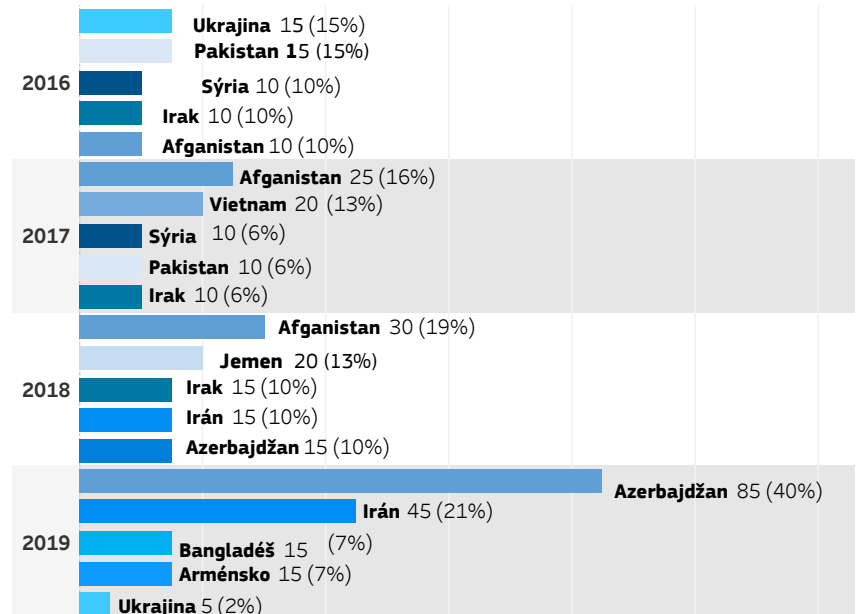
Ukrajina 15 (15%)
Pakistan 15 (15%)
2016
Sýria 10 (10%)
Irak 10 (10%)
Afganistan 10 (10%)

Afganistan 25 (16%)
Vietnam 20 (13%)
2017
Sýria 10 (6%)
Pakistan 10 (6%)
Irak 10 (6%)

Afganistan 30 (19%)
Jemen 20 (13%)
2018
Irak 15 (10%)
Irán 15 (10%)
Azerbajdžan 15 (10%)

Azerbajdžan 85 (40%)
Irán 45 (21%)
2019
Bangladéš 15 (7%)
Arménsko 15 (7%)
Ukrajina 5 (2%)